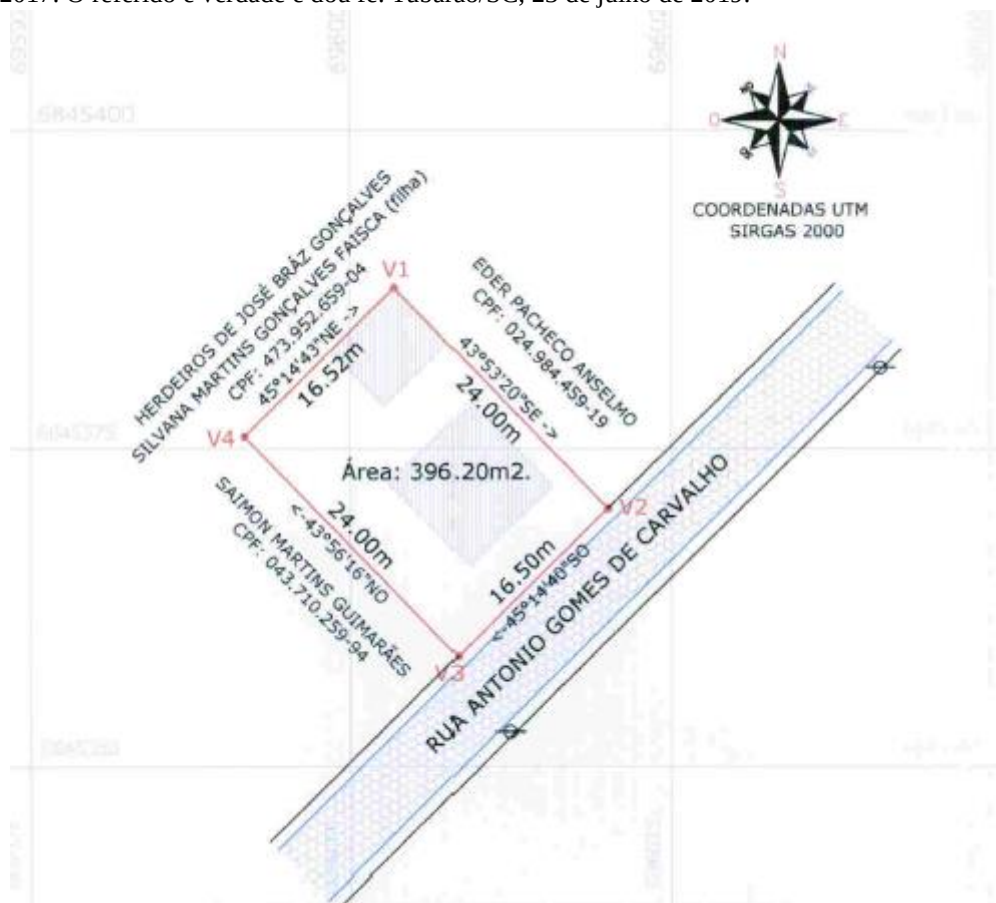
2017. O referido é verdade e dou fé. Tubarão/SC, 23 de junho de 2019.

N
O
E
S
COORDENADAS UTM
SIRGAS 2000

6845400

HERDEIROS DE JOSÉ BRÁZ GONÇALVES
SILVANA MARTINS GONÇALVES FAISCA (filha)
CPF: 473.952.659-04
45°14'43"NE ->

V1

EDER PACHECO ANSELMO
CPF: 024.984.459-19

43°53'20"SE ->

16.52m

24.00m

V4

Área: 396.20m2.

V2

RUA ANTONIO GOMES DE CARVALHO

SAIMON MARTINS GUIMARÃES
CPF: 043.710.259-94

<-43°56'16"NO

24.00m

16.50m

<-45°14'40"SO

V3